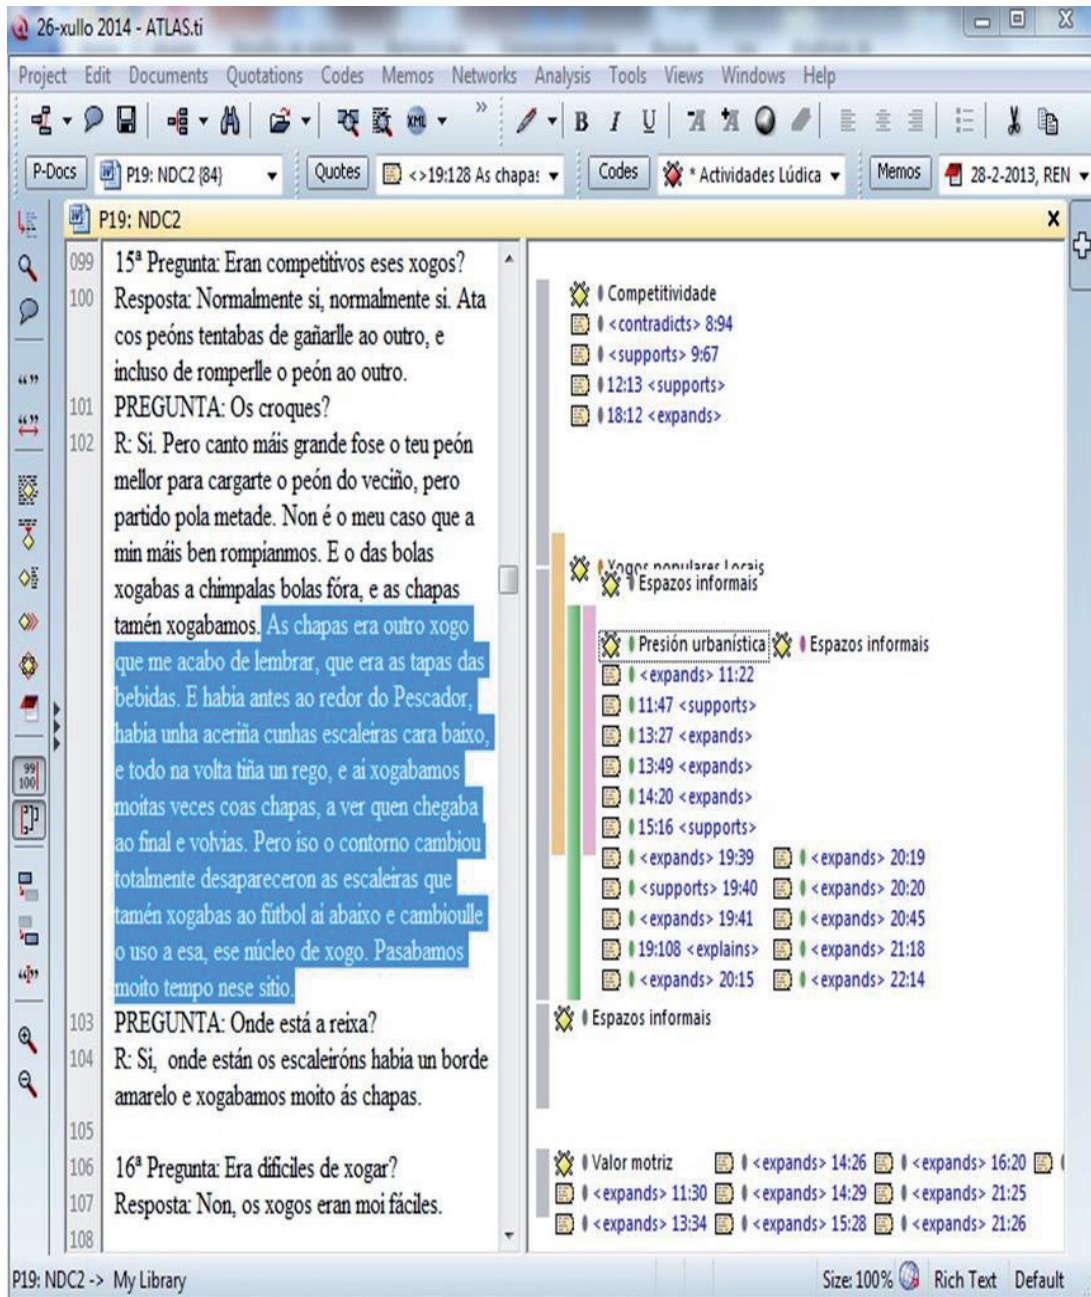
26-xullo 2014 - ATLAS.ti

Project Edit Documents Quotations Codes Memos Networks Analysis Tools Views Windows Help

P-Docs P19: NDC2 {84} Quotes <>19:128 As chapas Codes * Actividades Lúdica Memos 28-2-2013, REN

P19: NDC2

099 15ª Pregunta: Eran competitivos eses xogos?
100 Resposta: Normalmente si, normalmente si. Ata cos peóns tentabas de gañarlle ao outro, e incluso de romperlle o peón ao outro.
101 PREGUNTA: Os croques?
102 R: Si. Pero canto máis grande fose o teu peón mellor para cargarte o peón do veciño, pero partido pola metade. Non é o meu caso que a min máis ben rompíanmos. E o das bolas xogabas a chimpalas bolas fóra, e as chapas tamén xogabamos. As chapas era outro xogo que me acabo de lembrar, que era as tapas das bebidas. E había antes ao redor do Pescador, había unha aceriña cunhas escaleiras cara baixo, e todo na volta tiña un rego, e aí xogabamos moitas veces coas chapas, a ver quen chegaba ao final e volvías. Pero iso o contorno cambiou totalmente desapareceron as escaleiras que tamén xogabas ao fútbol aí abaixo e cambioulle o uso a esa, ese núcleo de xogo. Pasabamos moito tempo nese sitio.
103 PREGUNTA: Onde está a reixa?
104 R: Si, onde están os escaleiróns había un borde amarelo e xogabamos moito ás chapas.
105
106 16ª Pregunta: Era difíciles de xogar?
107 Resposta: Non, os xogos eran moi fáciles.
108

Competitividade
<contradicts> 8:94
<supports> 9:67
12:13 <supports>
18:12 <expands>

Xogos populares Locais
Espazos informais

Presión urbanística
Espazos informais
<expands> 11:22
11:47 <supports>
13:27 <expands>
13:49 <expands>
14:20 <expands>
15:16 <supports>
<expands> 19:39
<expands> 20:19
<supports> 19:40
<expands> 20:20
<expands> 19:41
<expands> 20:45
19:108 <explains>
<expands> 21:18
<expands> 20:15
<expands> 22:14

Espazos informais

Valor motriz
<expands> 14:26
<expands> 16:20
<expands> 11:30
<expands> 14:29
<expands> 21:25
<expands> 13:34
<expands> 15:28
<expands> 21:26

P19: NDC2 -> My Library
Size: 100% Rich Text Default